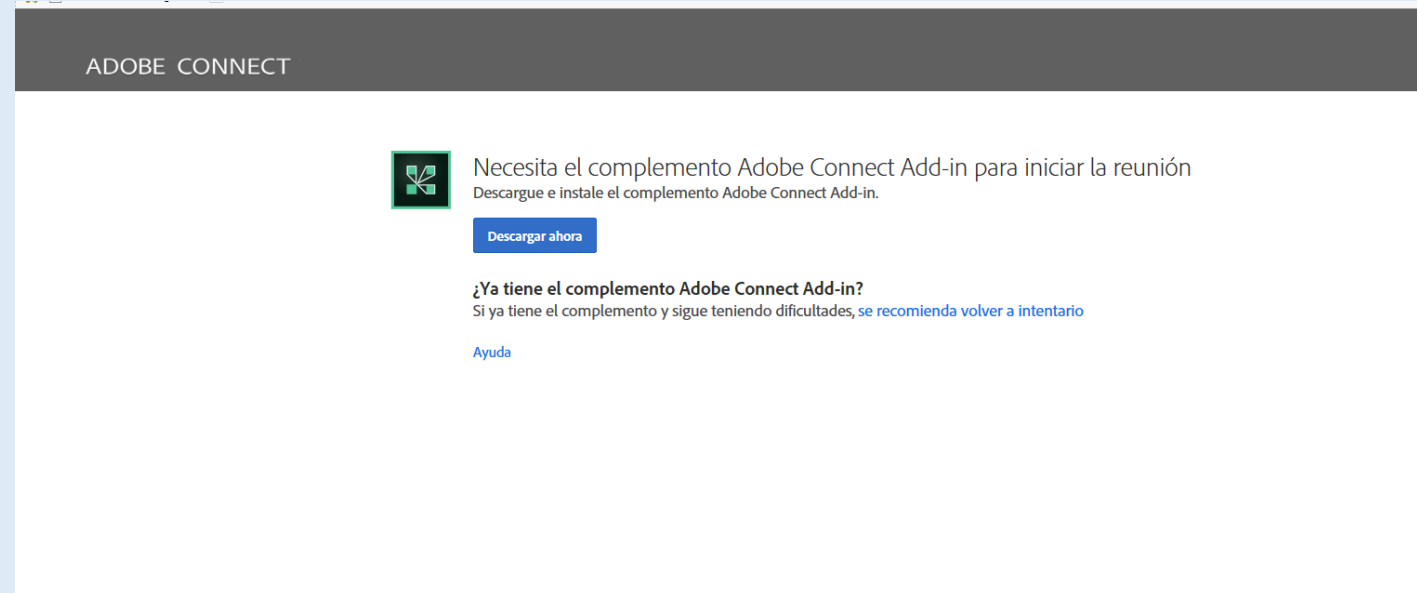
ADOBE CONNECT

Necesita el complemento Adobe Connect Add-in para iniciar la reunión
Descargue e instale el complemento Adobe Connect Add-in.

Descargar ahora

¿Ya tiene el complemento Adobe Connect Add-in?
Si ya tiene el complemento y sigue teniendo dificultades, se recomienda volver a intentario

Ayuda